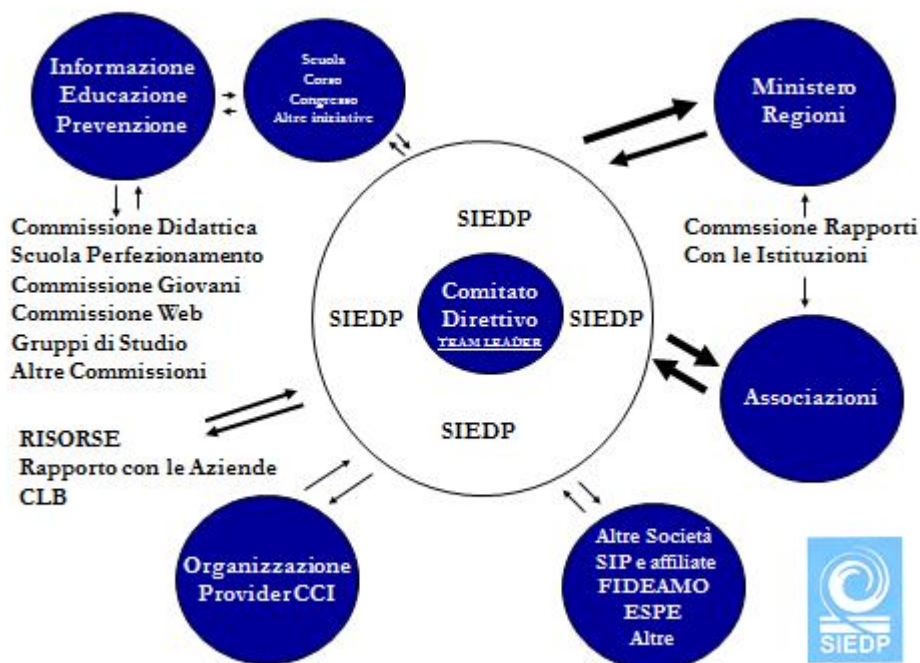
Informazione
Educazione
Prevenzione

Scuola
Corso
Congresso
Altre iniziative

Ministero
Regioni

Commissione Didattica
Scuola Perfezionamento
Commissione Giovani
Commissione Web
Gruppi di Studio
Altre Commissioni

SIEDP

SIEDP

Comitato
Direttivo
TEAM LEADER

SIEDP

SIEDP

Commssione Rapporti
Con le Istituzioni

Associazioni

RISORSE
Rapporto con le Aziende
CLB

Organizzazione
Provider CCI

Altre Società
SIP e affiliate
FIDEAMO
ESPE
Altre

SIEDP